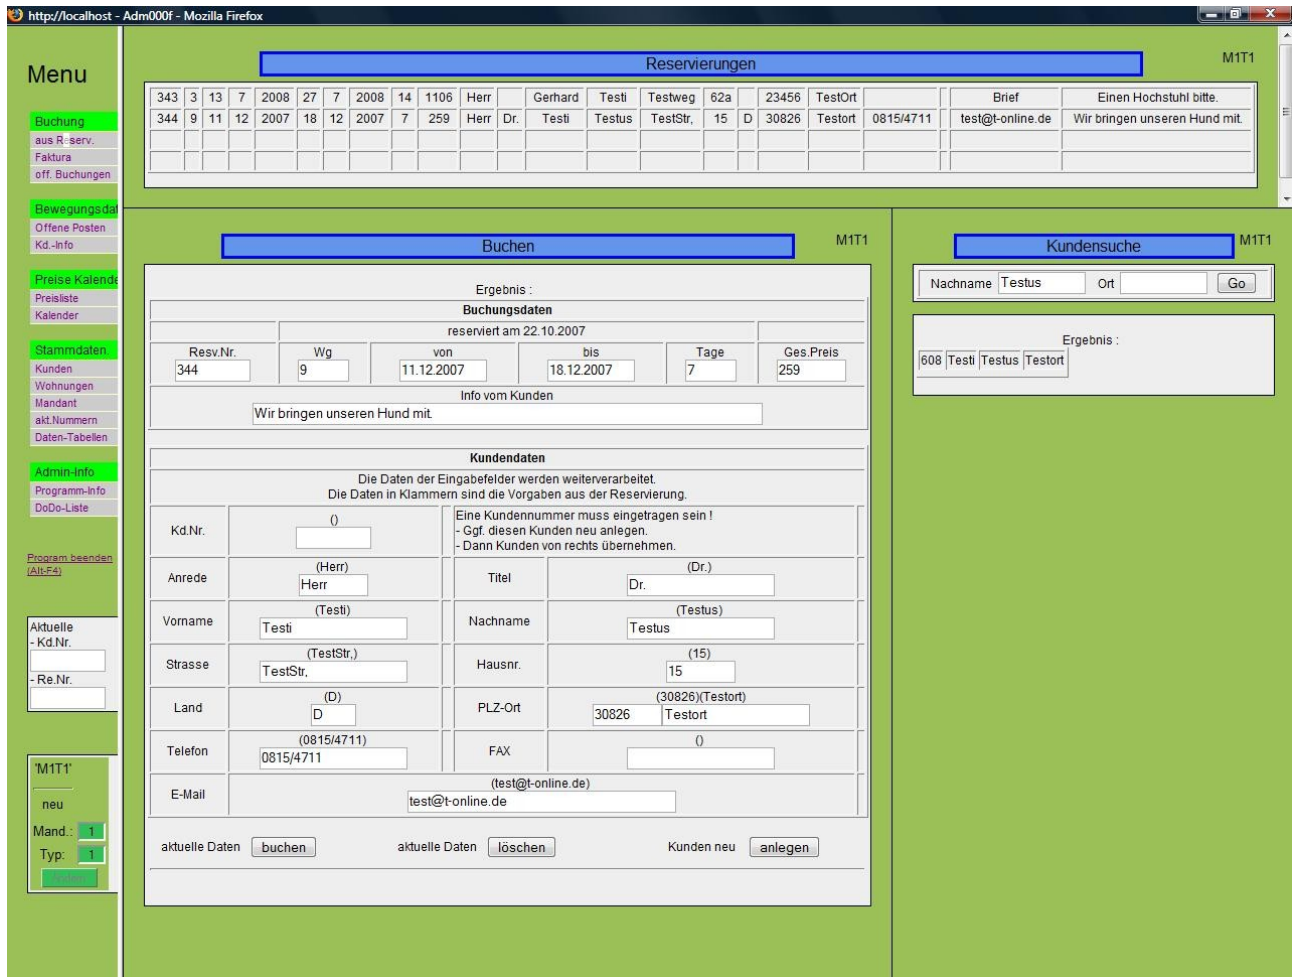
http://localhost - Adm000f - Mozilla Firefox

Menu

Buchung
aus Reserv.
Faktura
off. Buchungen

Bewegungsdat
Offene Posten
Kd.-Info

Preise Kalende
Preisliste
Kalender

Stammdaten
Kunden
Wohnungen
Mandant
akt.Nummern
Daten-Tabellen

Admin-Info
Programm-Info
DoDo-Liste

Program beenden (Alt-F4)

Aktuelle
- Kd.Nr.
- Re.Nr.

'M1T1'
neu
Mand.: 1
Typ: 1
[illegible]

Reservierungen

M1T1

| 343 | 3 | 13 | 7 | 2008 | 27 | 7 | 2008 | 14 | 1106 | Herr | | Gerhard | Testi | Testweg | 62a | | 23456 | TestOrt | | | Brief | Einen Hochstuhl bitte. |
|---|---|---|---|---|---|---|---|---|---|---|---|---|---|---|---|---|---|---|---|---|---|---|
| 344 | 9 | 11 | 12 | 2007 | 18 | 12 | 2007 | 7 | 259 | Herr | Dr. | Testi | Testus | TestStr, | 15 | D | 30826 | Testort | 0815/4711 | | test@t-online.de | Wir bringen unseren Hund mit. |

Buchen

M1T1

Ergebnis :

Buchungsdaten

reserviert am 22.10.2007

| Resv.Nr. | Wg | von | bis | Tage | Ges.Preis |
|---|---|---|---|---|---|
| 344 | 9 | 11.12.2007 | 18.12.2007 | 7 | 259 |

Info vom Kunden
Wir bringen unseren Hund mit.

Kundendaten

Die Daten der Eingabefelder werden weiterverarbeitet.
Die Daten in Klammern sind die Vorgaben aus der Reservierung.

| Kd.Nr. | () | Eine Kundennummer muss eingetragen sein ! - Ggf. diesen Kunden neu anlegen. - Dann Kunden von rechts übernehmen. | |
|---|---|---|---|
| Anrede | (Herr) Herr | Titel | (Dr.) Dr. |
| Vorname | (Testi) Testi | Nachname | (Testus) Testus |
| Strasse | (TestStr,) TestStr, | Hausnr. | (15) 15 |
| Land | (D) D | PLZ-Ort | (30826)(Testort) 30826 Testort |
| Telefon | (0815/4711) 0815/4711 | FAX | () |
| E-Mail | (test@t-online.de) test@t-online.de | | |

aktuelle Daten buchen
aktuelle Daten löschen
Kunden neu anlegen

Kundensuche

M1T1

Nachname Testus Ort Go

Ergebnis :

608 Testi Testus Testort